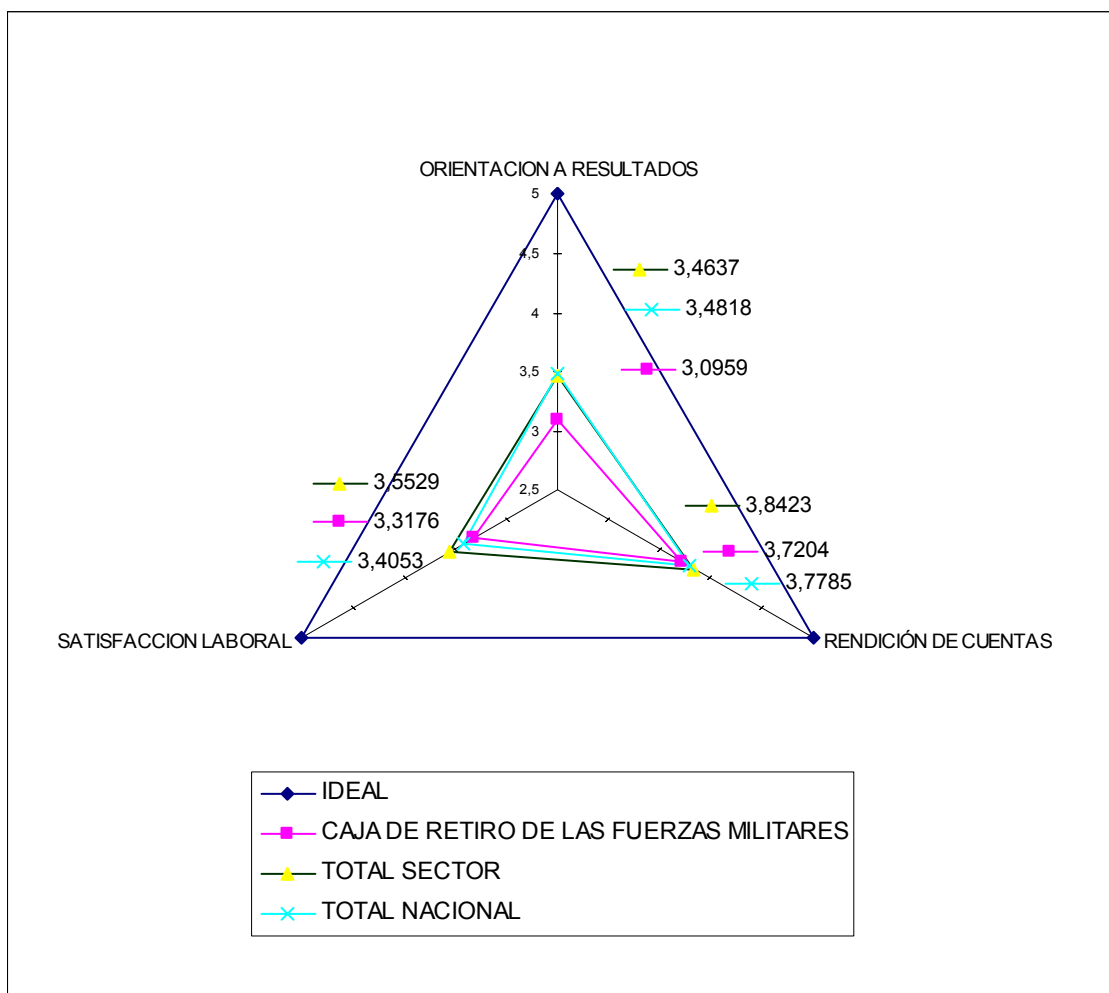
ORIENTACION A RESULTADOS

5

4,5

4

3,5

3

2,5

3,4637

3,4818

3,0959

3,5529

3,3176

3,4053

3,8423

3,7204

3,7785

SATISFACCION LABORAL

RENDICIÓN DE CUENTAS

IDEAL

CAJA DE RETIRO DE LAS FUERZAS MILITARES

TOTAL SECTOR

TOTAL NACIONAL